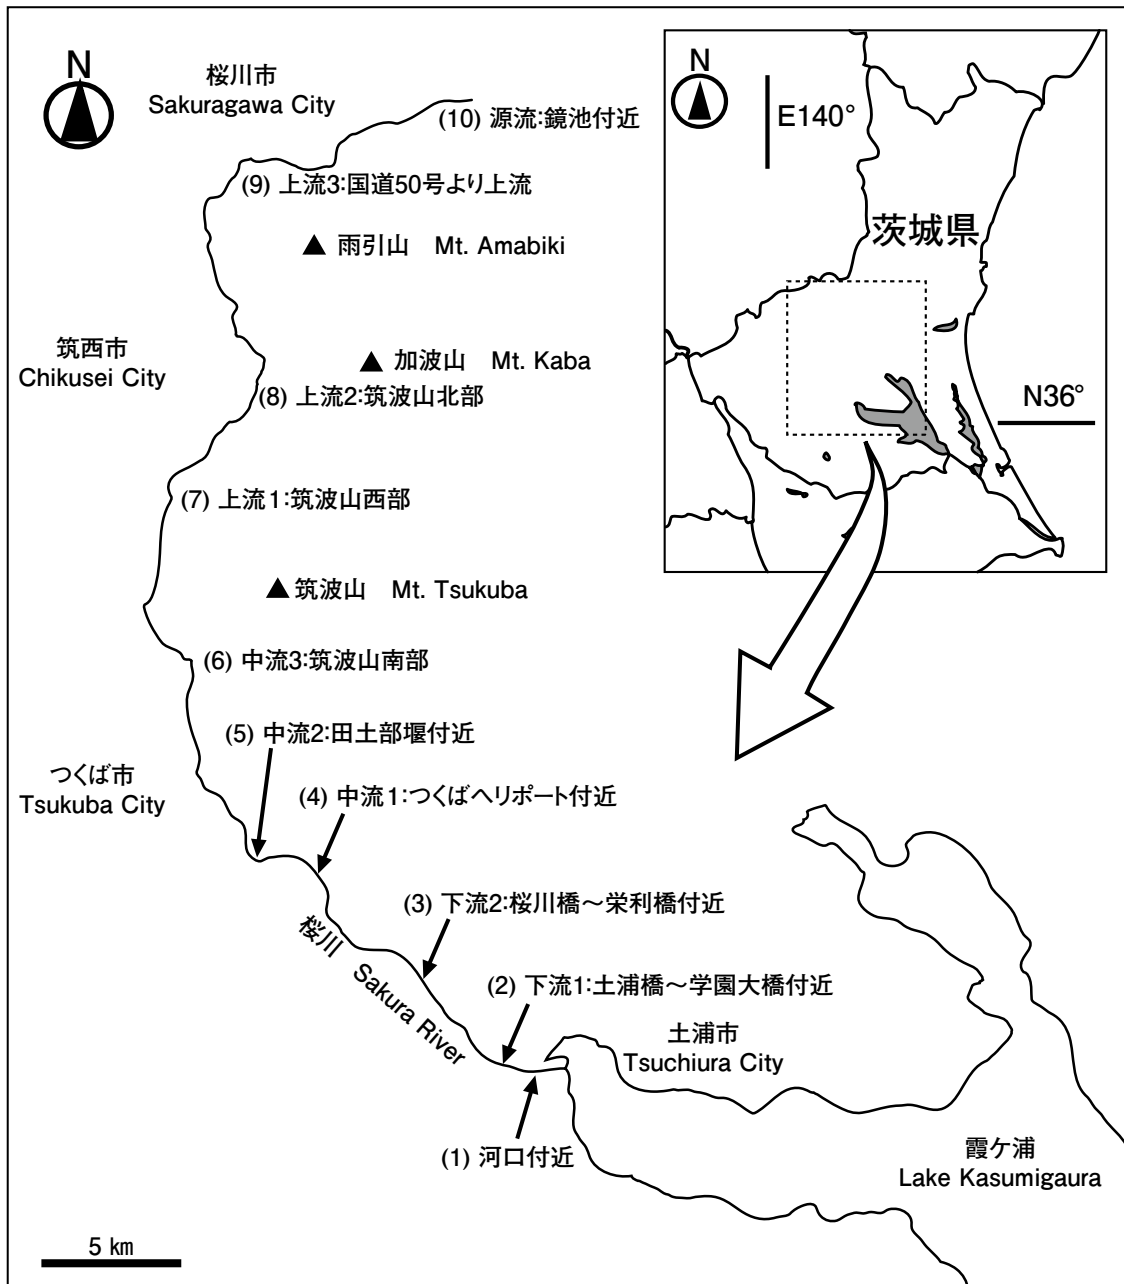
N

桜川市
Sakuragawa City

(10) 源流:鏡池付近

(9) 上流3:国道50号より上流

▲ 雨引山 Mt. Amabiki

N

E140°

茨城県

N36°

筑西市
Chikusei City

▲ 加波山 Mt. Kaba

(8) 上流2:筑波山北部

(7) 上流1:筑波山西部

▲ 筑波山 Mt. Tsukuba

(6) 中流3:筑波山南部

(5) 中流2:田土部堰付近

つくば市
Tsukuba City

(4) 中流1:つくばヘリポート付近

(3) 下流2:桜川橋～栄利橋付近

桜川 Sakura River

(2) 下流1:土浦橋～学園大橋付近

土浦市
Tsuchiura City

(1) 河口付近

霞ケ浦
Lake Kasumigaura

5 km